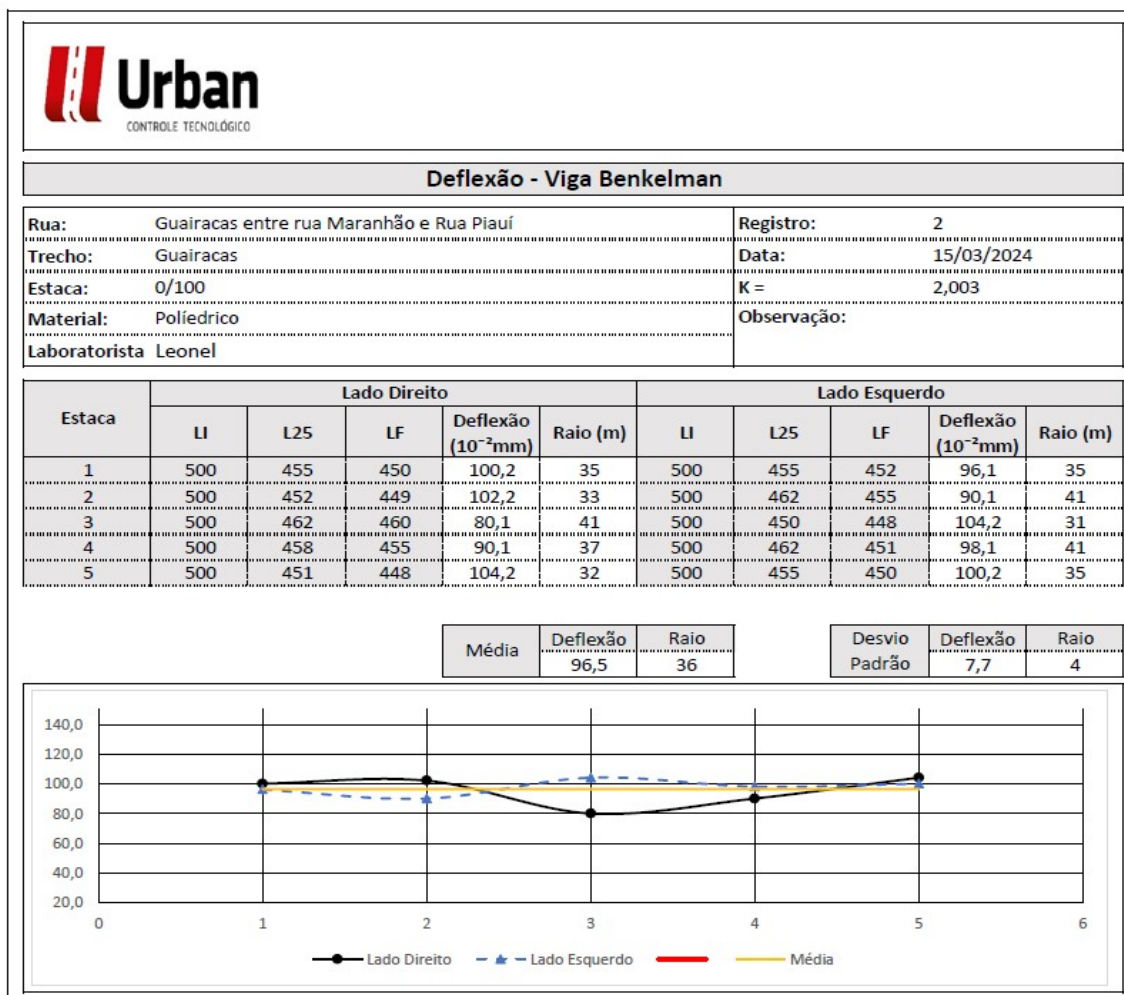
Urban
CONTROLE TECNOLÓGICO

Deflexão - Viga Benkelman

| Rua: | Guairacas entre rua Maranhão e Rua Piauí | Registro: | 2 |
|---|---|---|---|
| Trecho: | Guairacas | Data: | 15/03/2024 |
| Estaca: | 0/100 | K = | 2,003 |
| Material: | Políedrico | Observação: | |
| Laboratorista | Leonel | | |

| Estaca | Lado Direito LI | L25 | LF | Deflexão ($10^{-2}$mm) | Raio (m) | Lado Esquerdo LI | L25 | LF | Deflexão ($10^{-2}$mm) | Raio (m) |
|---|---|---|---|---|---|---|---|---|---|---|
| 1 | 500 | 455 | 450 | 100,2 | 35 | 500 | 455 | 452 | 96,1 | 35 |
| 2 | 500 | 452 | 449 | 102,2 | 33 | 500 | 462 | 455 | 90,1 | 41 |
| 3 | 500 | 462 | 460 | 80,1 | 41 | 500 | 450 | 448 | 104,2 | 31 |
| 4 | 500 | 458 | 455 | 90,1 | 37 | 500 | 462 | 451 | 98,1 | 41 |
| 5 | 500 | 451 | 448 | 104,2 | 32 | 500 | 455 | 450 | 100,2 | 35 |

| Média | Deflexão | Raio |
|---|---|---|
| | 96,5 | 36 |

| Desvio Padrão | Deflexão | Raio |
|---|---|---|
| | 7,7 | 4 |

140,0
120,0
100,0
80,0
60,0
40,0
20,0
0 1 2 3 4 5 6

Lado Direito  Lado Esquerdo  Média